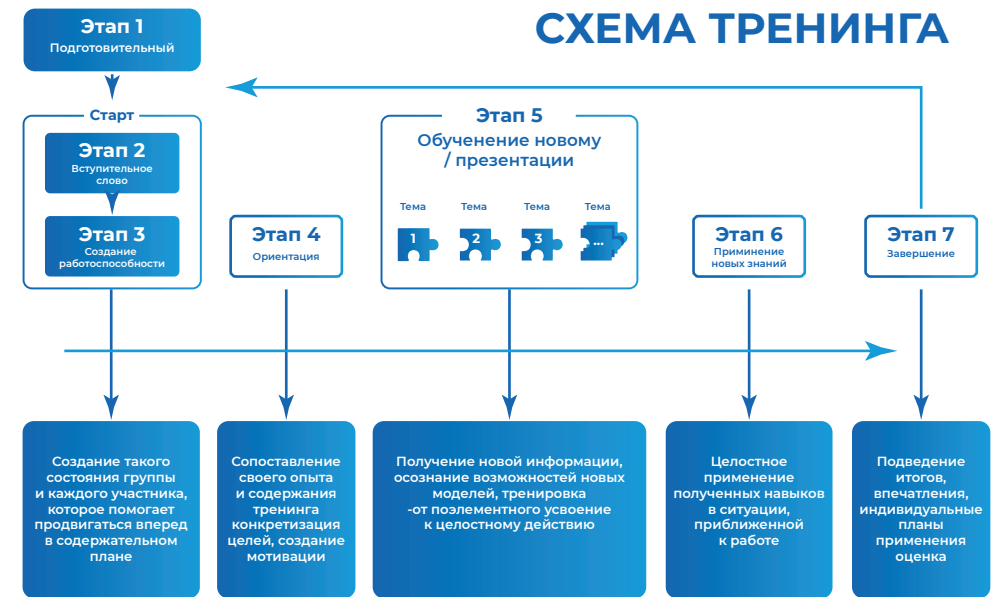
СХЕМА ТРЕНИНГА

Этап 1
Подготовительный

Старт

Этап 2
Вступительное слово

Этап 3
Создание работоспособности

Этап 4
Ориентация

Этап 5
Обучеенение новому / презентации

Тема
1
Тема
2
Тема
3
Тема
...

Этап 6
Приминение новых знаний

Этап 7
Завершение

Создание такого состояния группы и каждого участника, которое помогает продвигаться вперед в содержательном плане

Сопоставление своего опыта и содержания тренинга конкретизация целей, создание мотивации

Получение новой информации, осознание возможностей новых моделей, тренировка -от поэлементного усвоение к целостному действию

Целостное применение полученных навыков в ситуации, приближенной к работе

Подведение итогов, впечатления, индивидуальные планы применения оценка